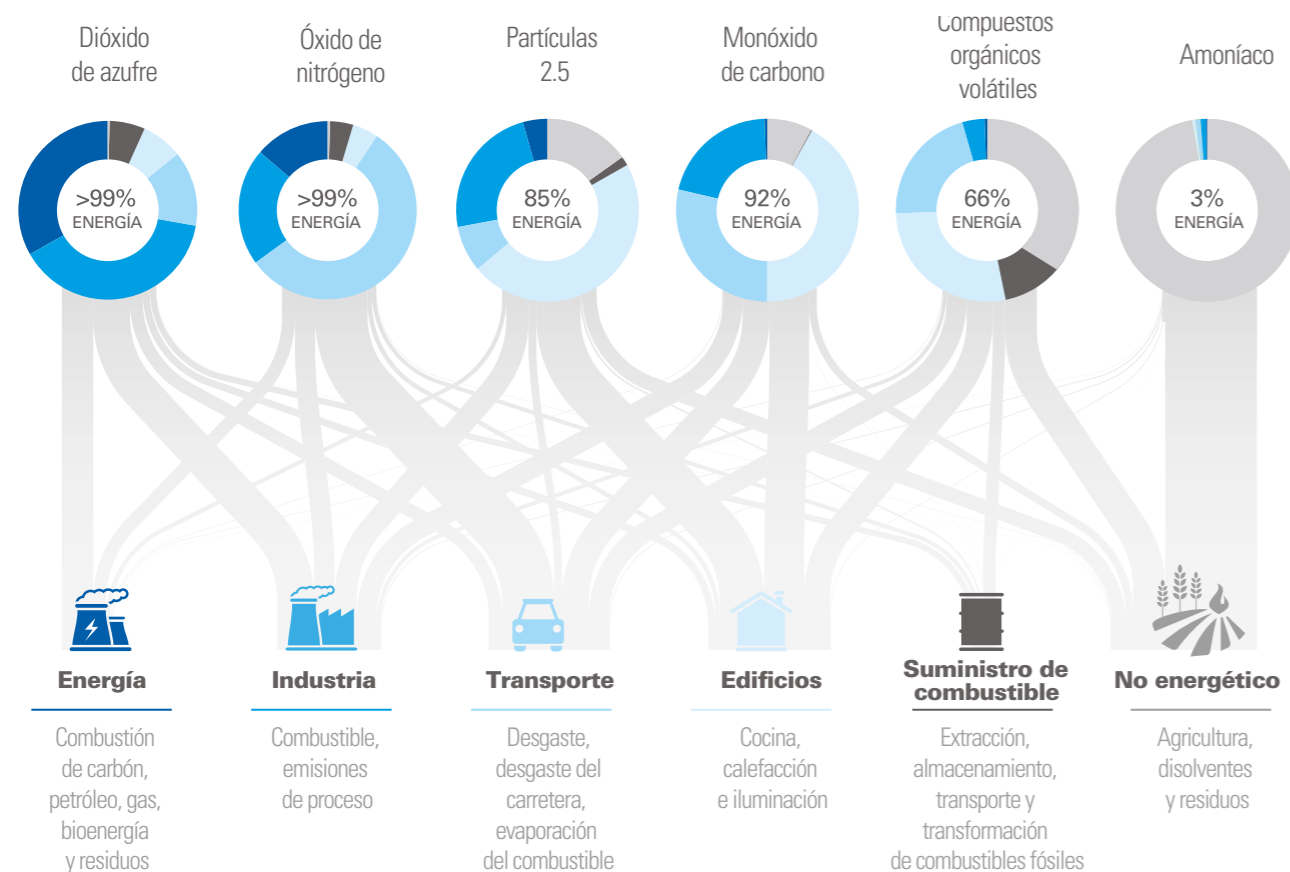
Dióxido de azufre

Óxido de nitrógeno

Partículas 2.5

Monóxido de carbono

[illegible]ompuestos orgánicos volátiles

Amoníaco

>99% ENERGÍA

>99% ENERGÍA

85% ENERGÍA

92% ENERGÍA

66% ENERGÍA

3% ENERGÍA

Energía

Combustión de carbón, petróleo, gas, bioenergía y residuos

Industria

Combustible, emisiones de proceso

Transporte

Desgaste, desgaste del carretera, evaporación del combustible

Edificios

Cocina, calefacción e iluminación

Suministro de combustible

Extracción, almacenamiento, transporte y transformación de combustibles fósiles

No energético

Agricultura, disolventes y residuos